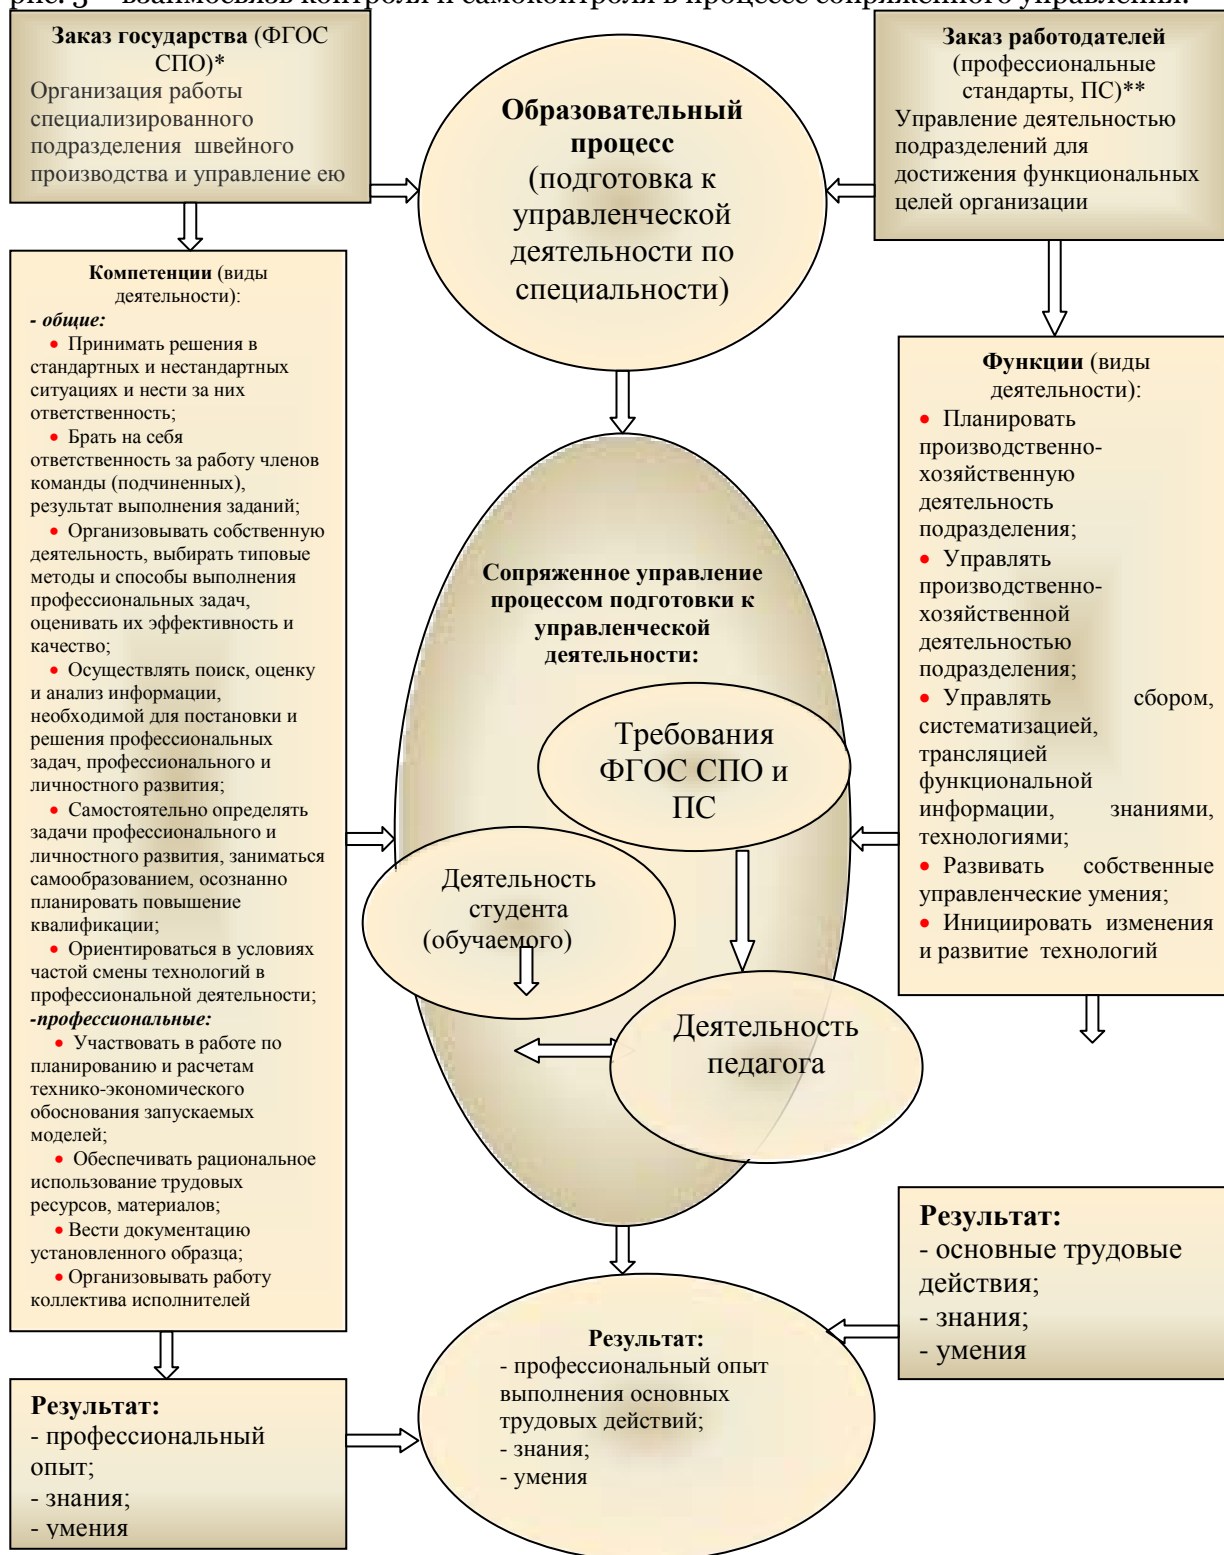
рис. 3 – взаимосвязь контроля и самоконтроля в процессе сопряженного управления.

**Заказ государства** (ФГОС СПО)*
Организация работы специализированного подразделения швейного производства и управление ею

**Образовательный процесс** (подготовка к управленческой деятельности по специальности)

**Заказ работодателей** (профессиональные стандарты, ПС)**
Управление деятельностью подразделений для достижения функциональных целей организации

**Компетенции** (виды деятельности):
*- общие:*
• Принимать решения в стандартных и нестандартных ситуациях и нести за них ответственность;
• Брать на себя ответственность за работу членов команды (подчиненных), результат выполнения заданий;
• Организовывать собственную деятельность, выбирать типовые методы и способы выполнения профессиональных задач, оценивать их эффективность и качество;
• Осуществлять поиск, оценку и анализ информации, необходимой для постановки и решения профессиональных задач, профессионального и личностного развития;
• Самостоятельно определять задачи профессионального и личностного развития, заниматься самообразованием, осознанно планировать повышение квалификации;
• Ориентироваться в условиях частой смены технологий в профессиональной деятельности;
*-профессиональные:*
• Участвовать в работе по планированию и расчетам технико-экономического обоснования запускаемых моделей;
• Обеспечивать рациональное использование трудовых ресурсов, материалов;
• Вести документацию установленного образца;
• Организовывать работу коллектива исполнителей

**Функции** (виды деятельности):
• Планировать производственно-хозяйственную деятельность подразделения;
• Управлять производственно-хозяйственной деятельностью подразделения;
• Управлять сбором, систематизацией, трансляцией функциональной информации, знаниями, технологиями;
• Развивать собственные управленческие умения;
• Инициировать изменения и развитие технологий

**Сопряженное управление процессом подготовки к управленческой деятельности:**

Требования ФГОС СПО и ПС

Деятельность студента (обучаемого)

Деятельность педагога

**Результат:**
- основные трудовые действия;
- знания;
- умения

**Результат:**
- профессиональный опыт выполнения основных трудовых действий;
- знания;
- умения

**Результат:**
- профессиональный опыт;
- знания;
- умения